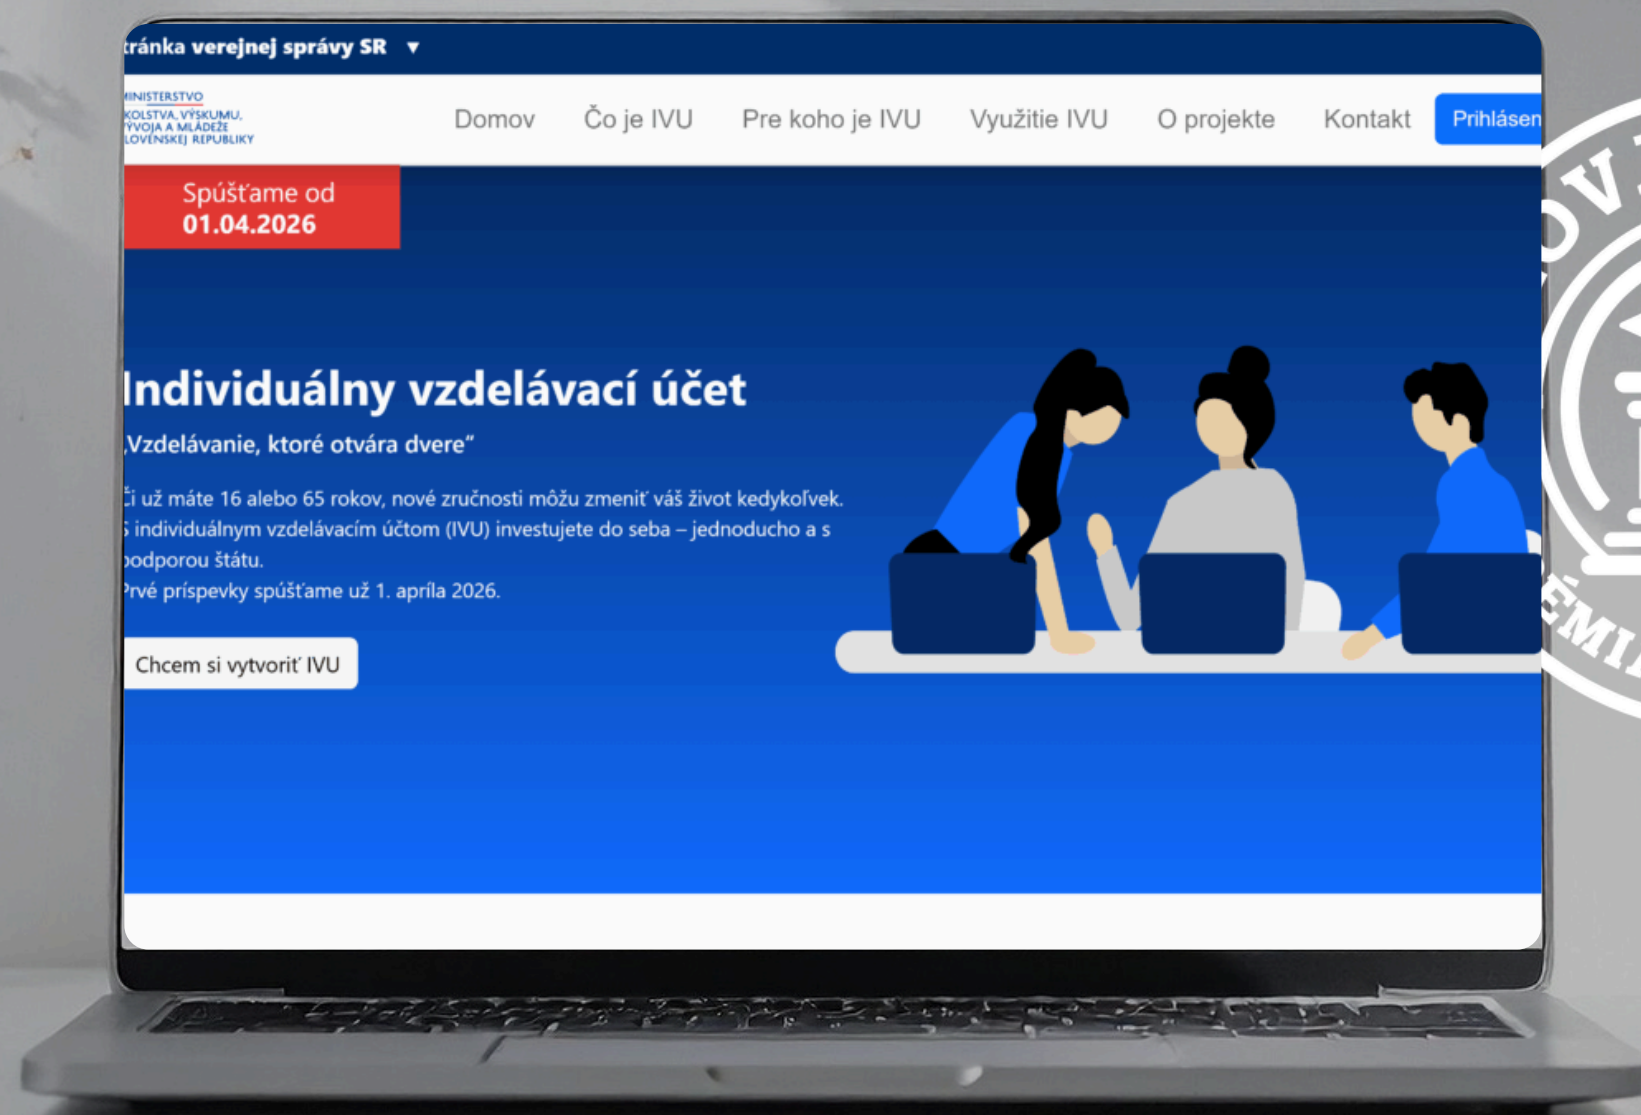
tránka verejnej správy SR ▼

MINISTERSTVO ŠKOLSTVA, VÝSKUMU, VÝVOJA A MLÁDEŽE SLOVENSKEJ REPUBLIKY

Domov Čo je IVU Pre koho je IVU Využitie IVU O projekte Kontakt Prihlásen

Spúšťame od 01.04.2026

Individuálny vzdelávací účet

„Vzdelávanie, ktoré otvára dvere“

Či už máte 16 alebo 65 rokov, nové zručnosti môžu zmeniť váš život kedykoľvek. S individuálnym vzdelávacím účtom (IVU) investujete do seba – jednoducho a s podporou štátu.
Prvé príspevky spúšťame už 1. apríla 2026.

Chcem si vytvoriť IVU

OV

ÉMI